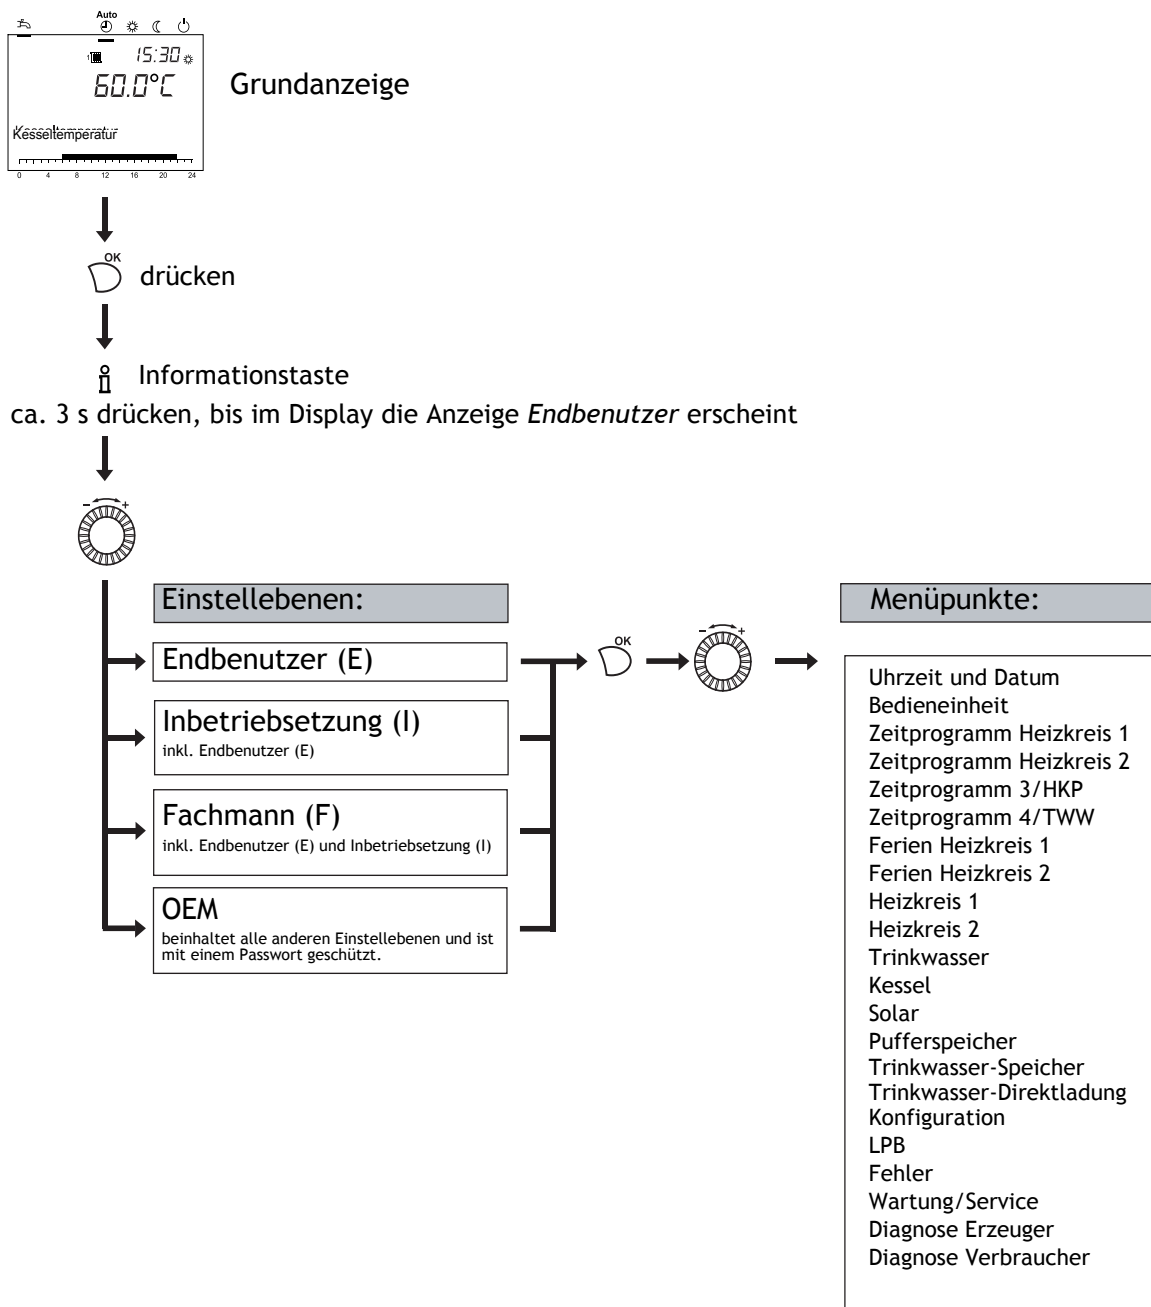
Auto

15:30

60.0°C

Kesseltemperatur

0 4 8 12 16 20 24

Grundanzeige

OK

drücken

Informationstaste

ca. 3 s drücken, bis im Display die Anzeige *Endbenutzer* erscheint

– +

Einstellebenen:

Endbenutzer (E)

Inbetriebsetzung (I)
inkl. Endbenutzer (E)

Fachmann (F)
inkl. Endbenutzer (E) und Inbetriebsetzung (I)

OEM
beinhaltet alle anderen Einstellebenen und ist mit einem Passwort geschützt.

OK

– +

Menüpunkte:

Uhrzeit und Datum
Bedieneinheit
Zeitprogramm Heizkreis 1
Zeitprogramm Heizkreis 2
Zeitprogramm 3/HKP
Zeitprogramm 4/TWW
Ferien Heizkreis 1
Ferien Heizkreis 2
Heizkreis 1
Heizkreis 2
Trinkwasser
Kessel
Solar
Pufferspeicher
Trinkwasser-Speicher
Trinkwasser-Direktladung
Konfiguration
LPB
Fehler
Wartung/Service
Diagnose Erzeuger
Diagnose Verbraucher